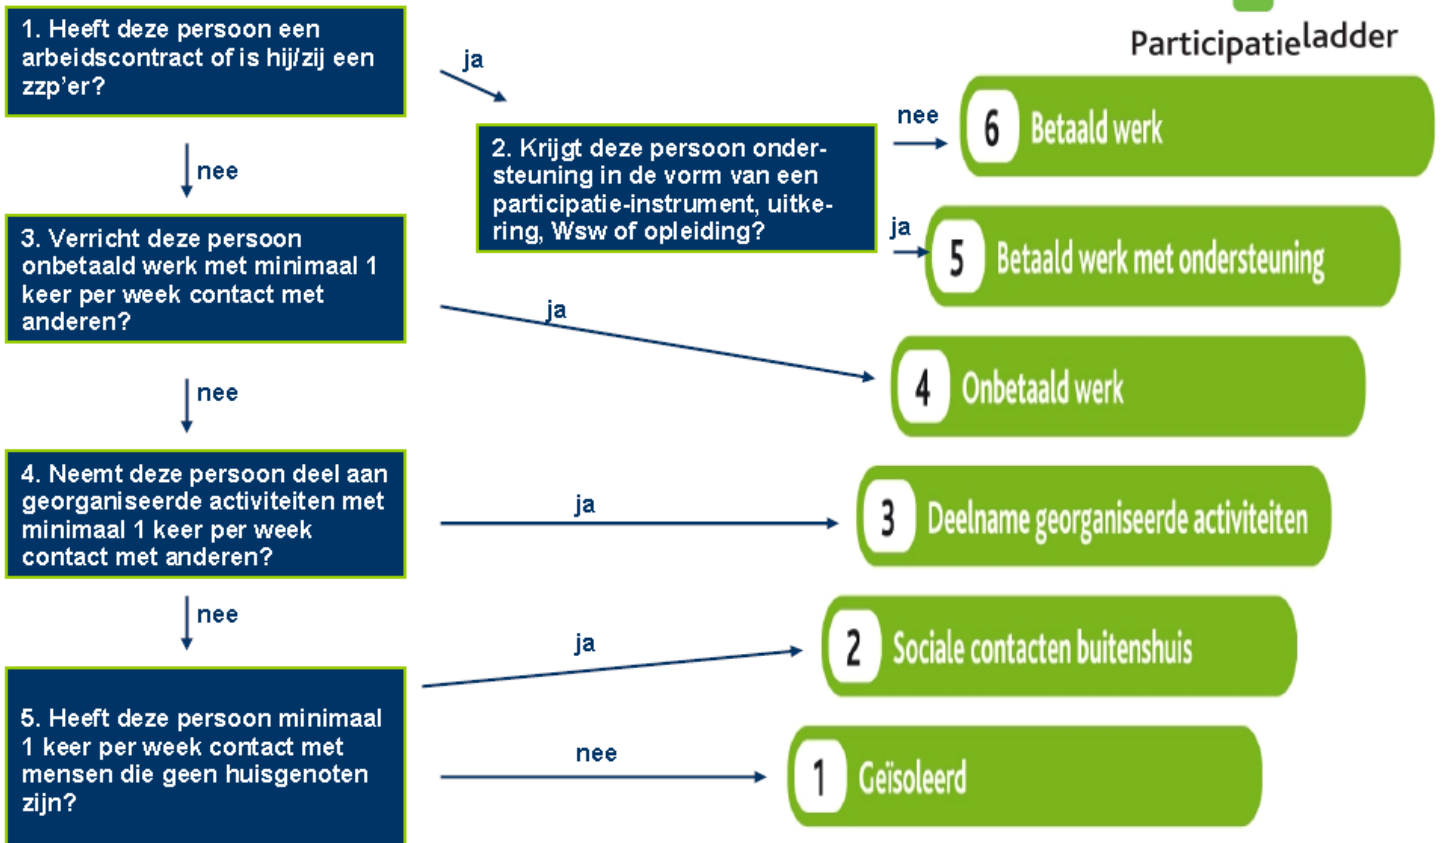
1. Heeft deze persoon een arbeidscontract of is hij/zij een zzp'er?

ja

Participatieladder

2. Krijgt deze persoon ondersteuning in de vorm van een participatie-instrument, uitkering, Wsw of opleiding?

nee

6 Betaald werk

ja

5 Betaald werk met ondersteuning

nee

3. Verricht deze persoon onbetaald werk met minimaal 1 keer per week contact met anderen?

ja

4 Onbetaald werk

nee

4. Neemt deze persoon deel aan georganiseerde activiteiten met minimaal 1 keer per week contact met anderen?

ja

3 Deelname georganiseerde activiteiten

nee

5. Heeft deze persoon minimaal 1 keer per week contact met mensen die geen huisgenoten zijn?

ja

2 Sociale contacten buitenshuis

nee

1 Geïsoleerd